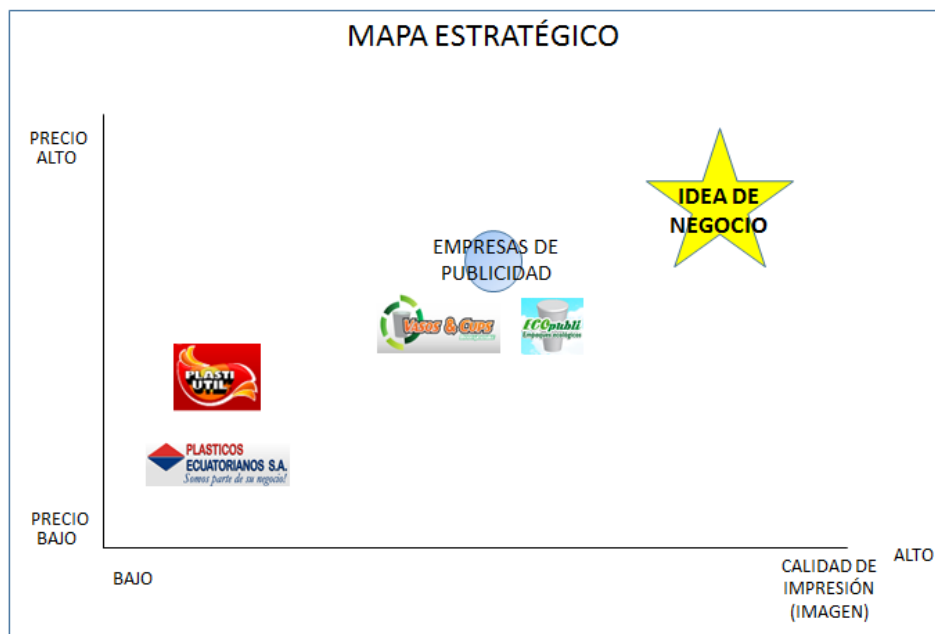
MAPA ESTRATÉGICO

PRECIO ALTO

IDEA DE NEGOCIO

EMPRESAS DE PUBLICIDAD

Vasos & Cups

ECOpubli
Empaques ecológicos

PLASTI UTIL

PLASTICOS ECUATORIANOS S.A.
Somos parte de su negocio!

PRECIO BAJO

BAJO

CALIDAD DE IMPRESIÓN (IMAGEN)

ALTO